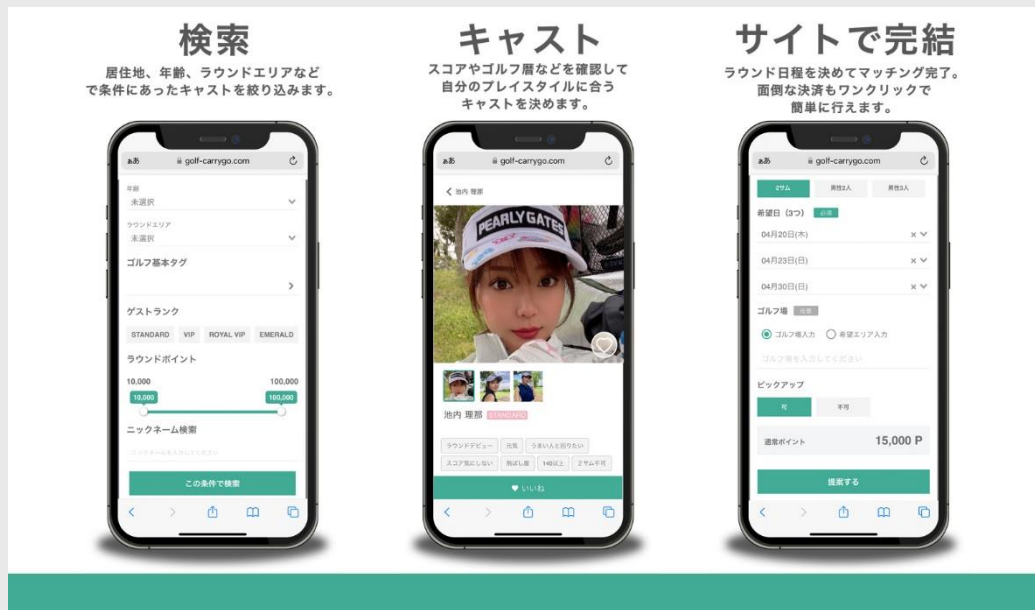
検索
居住地、年齢、ラウンドエリアなどで条件にあったキャストを絞り込みます。

あぁ golf-carrygo.com

年齢
未選択
ラウンドエリア
未選択
ゴルフ基本タグ
ゲストランク
STANDARD VIP ROYAL VIP EMERALD
ラウンドポイント
10,000 100,000
10,000 100,000
ニックネーム検索
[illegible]
この条件で検索

キャスト
スコアやゴルフ層などを確認して自分のプレイスタイルに合うキャストを決めます。

あぁ golf-carrygo.com

池内 理那
PEARLY GATES
池内 理那 STANDARD
ラウンドデビュー 元気 うまい人と回りたい
スコア気にしない 飛ばし屋 140以上 2サム不可
いいね

サイトで完結
ラウンド日程を決めてマッチング完了。面倒な決済もワンクリックで簡単に行えます。

あぁ golf-carrygo.com

2サム 男性2人 男性3人
希望日（3つ） 必須
04月20日(木)
04月23日(日)
04月30日(日)
ゴルフ場 任意
ゴルフ場入力 希望エリア入力
ゴルフ場を入力してください
ピックアップ
可 不可
適正ポイント 15,000 P
提案する